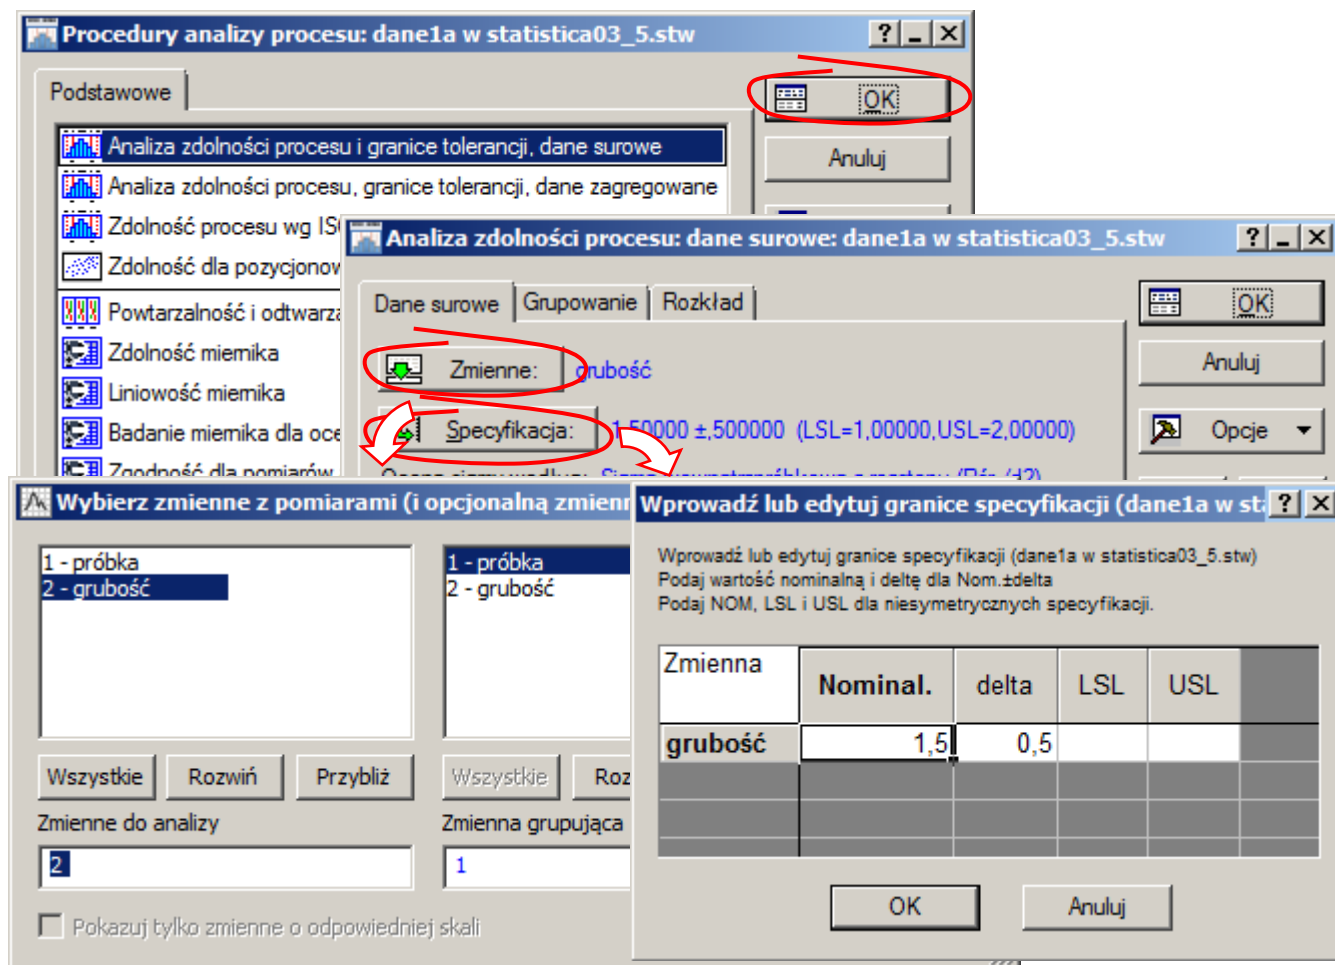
Procedury analizy procesu: dane1a w statistica03_5.stw

?

Podstawowe

OK

Anuluj

Analiza zdolności procesu i granice tolerancji, dane surowe
Analiza zdolności procesu, granice tolerancji, dane zagregowane
Zdolność procesu wg IS
Zdolność dla pozycjonow
Powtarzalność i odtwarza
Zdolność miernika
Liniowość miernika
Badanie miernika dla oce
Zgodność dla pomiarów

Analiza zdolności procesu: dane surowe: dane1a w statistica03_5.stw

?

Dane surowe | Grupowanie | Rozkład

OK

Anuluj

Opcje

Zmienne: grubość

Specyfikacja: 1,50000 ±,500000 (LSL=1,00000,USL=2,00000)

Wybierz zmienne z pomiarami (i opcjonalną zmienn

1 - próbka
2 - grubość

1 - próbka
2 - grubość

Wszystkie | Rozwiń | Przybliż

Wszystkie | Roz

Zmienne do analizy

2

Zmienna grupująca

1

Pokazuj tylko zmienne o odpowiedniej skali

Wprowadź lub edytuj granice specyfikacji (dane1a w st

?

Wprowadź lub edytuj granice specyfikacji (dane1a w statistica03_5.stw)
Podaj wartość nominalną i deltę dla Nom.±delta
Podaj NOM, LSL i USL dla niesymetrycznych specyfikacji.

| Zmienna | Nominal. | delta | LSL | USL |
|---|---|---|---|---|
| grubość | 1,5 | 0,5 | | |

OK

Anuluj